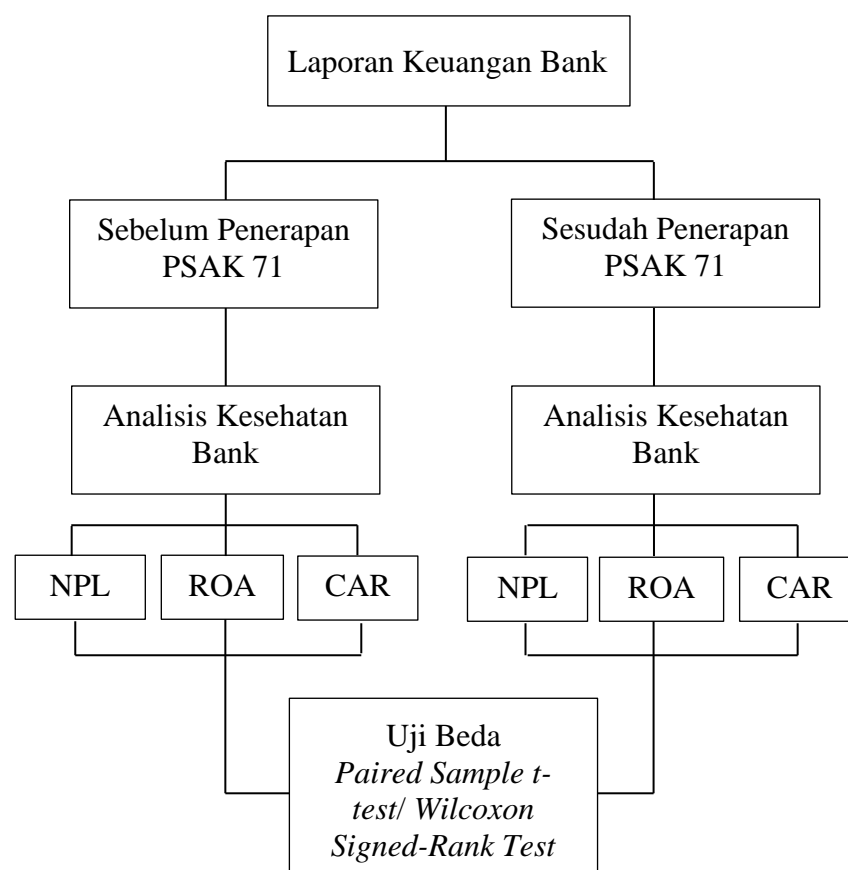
Laporan Keuangan Bank

Sebelum Penerapan PSAK 71

Sesudah Penerapan PSAK 71

Analisis Kesehatan Bank

Analisis Kesehatan Bank

NPL

ROA

CAR

NPL

ROA

CAR

Uji Beda *Paired Sample t-test/ Wilcoxon Signed-Rank Test*